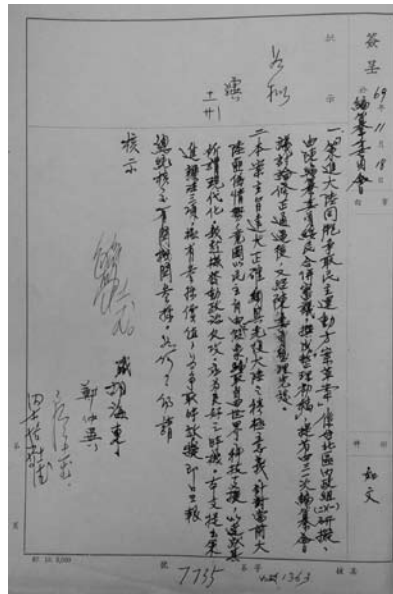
簽呈

69年11月18日

編纂委員會

批示

如擬

速

十一 廿

一、奉交「促進大陸同胞爭取民主運動方案草案」，係由北區內政組（二之一）研擬，由北區輔導委員會提出，並經該會二次聯合小組委員會議討論修正通過，復經陸委會初步審查。

二、本案主旨在於「發揚三民主義、反共復國、爭取民主、支持大陸同胞」，主要內容：分別就「大陸同胞」、「海外華人」、「國際友人」，以及「我方宣傳」，分析現況，提出對策，並請大陸委員會於研議時參考，可否請鈞長核示，奉准後通知各有關單位研究辦理。並請示：本件奉准後應否以密件處理，擬請核示。

核示

謹呈

主任委員

職 胡海東

鄭仲彥

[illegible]

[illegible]

號 7735

Vol 1363

知文